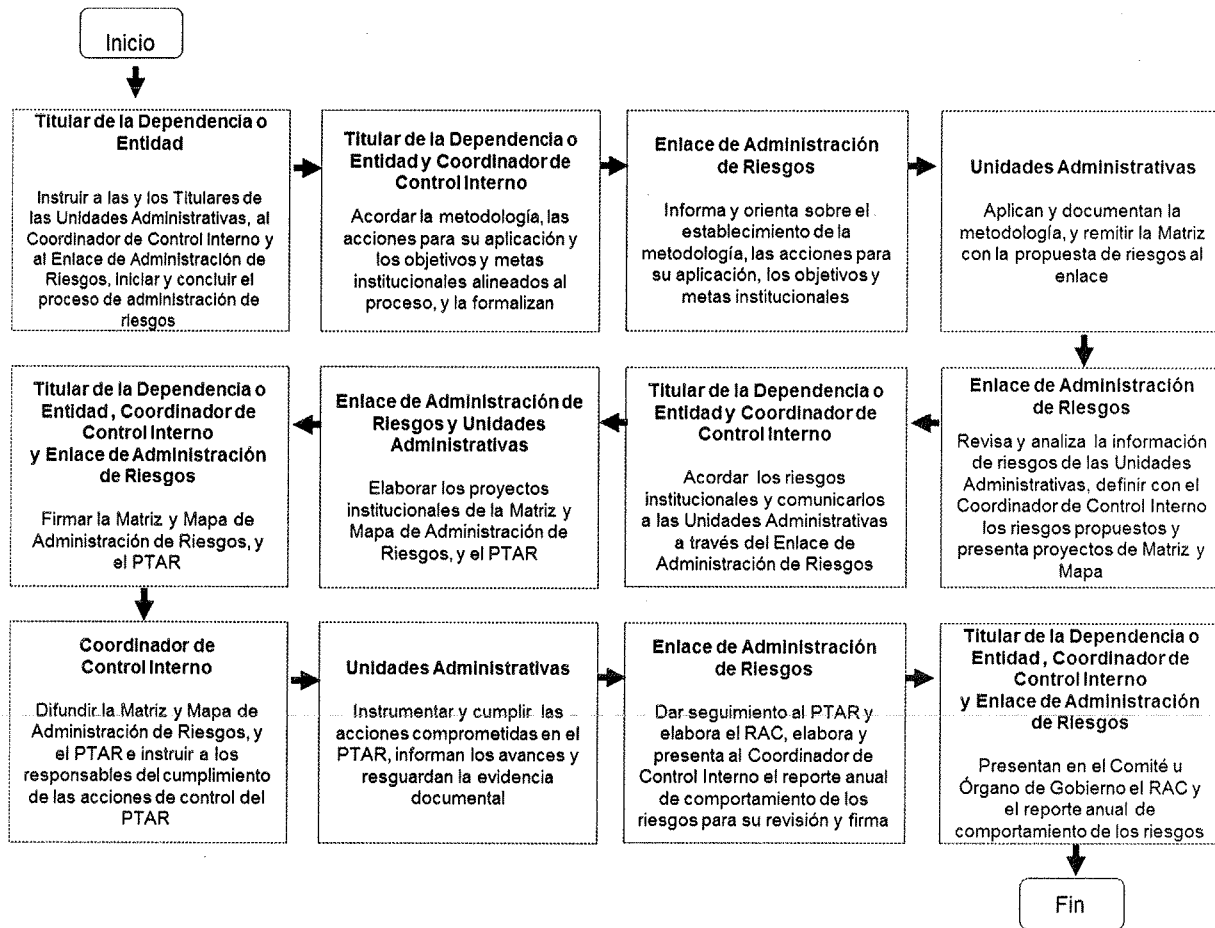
Inicio

Titular de la Dependencia o Entidad

Instruir a las y los Titulares de las Unidades Administrativas, al Coordinador de Control Interno y al Enlace de Administración de Riesgos, iniciar y concluir el proceso de administración de riesgos

Titular de la Dependencia o Entidad y Coordinador de Control Interno

Acordar la metodología, las acciones para su aplicación y los objetivos y metas institucionales alineados al proceso, y la formalizan

Enlace de Administración de Riesgos

Informa y orienta sobre el establecimiento de la metodología, las acciones para su aplicación, los objetivos y metas institucionales

Unidades Administrativas

Aplican y documentan la metodología, y remitir la Matriz con la propuesta de riesgos al enlace

Enlace de Administración de Riesgos

Revisa y analiza la información de riesgos de las Unidades Administrativas, definir con el Coordinador de Control Interno los riesgos propuestos y presenta proyectos de Matriz y Mapa

Titular de la Dependencia o Entidad y Coordinador de Control Interno

Acordar los riesgos institucionales y comunicarlos a las Unidades Administrativas a través del Enlace de Administración de Riesgos

Enlace de Administración de Riesgos y Unidades Administrativas

Elaborar los proyectos institucionales de la Matriz y Mapa de Administración de Riesgos, y el PTAR

Titular de la Dependencia o Entidad, Coordinador de Control Interno y Enlace de Administración de Riesgos

Firmar la Matriz y Mapa de Administración de Riesgos, y el PTAR

Coordinador de Control Interno

Difundir la Matriz y Mapa de Administración de Riesgos, y el PTAR e instruir a los responsables del cumplimiento de las acciones de control del PTAR

Unidades Administrativas

Instrumentar y cumplir las acciones comprometidas en el PTAR, informan los avances y resguardan la evidencia documental

Enlace de Administración de Riesgos

Dar seguimiento al PTAR y elabora el RAC, elabora y presenta al Coordinador de Control Interno el reporte anual de comportamiento de los riesgos para su revisión y firma

Titular de la Dependencia o Entidad, Coordinador de Control Interno y Enlace de Administración de Riesgos

Presentan en el Comité u Órgano de Gobierno el RAC y el reporte anual de comportamiento de los riesgos

Fin